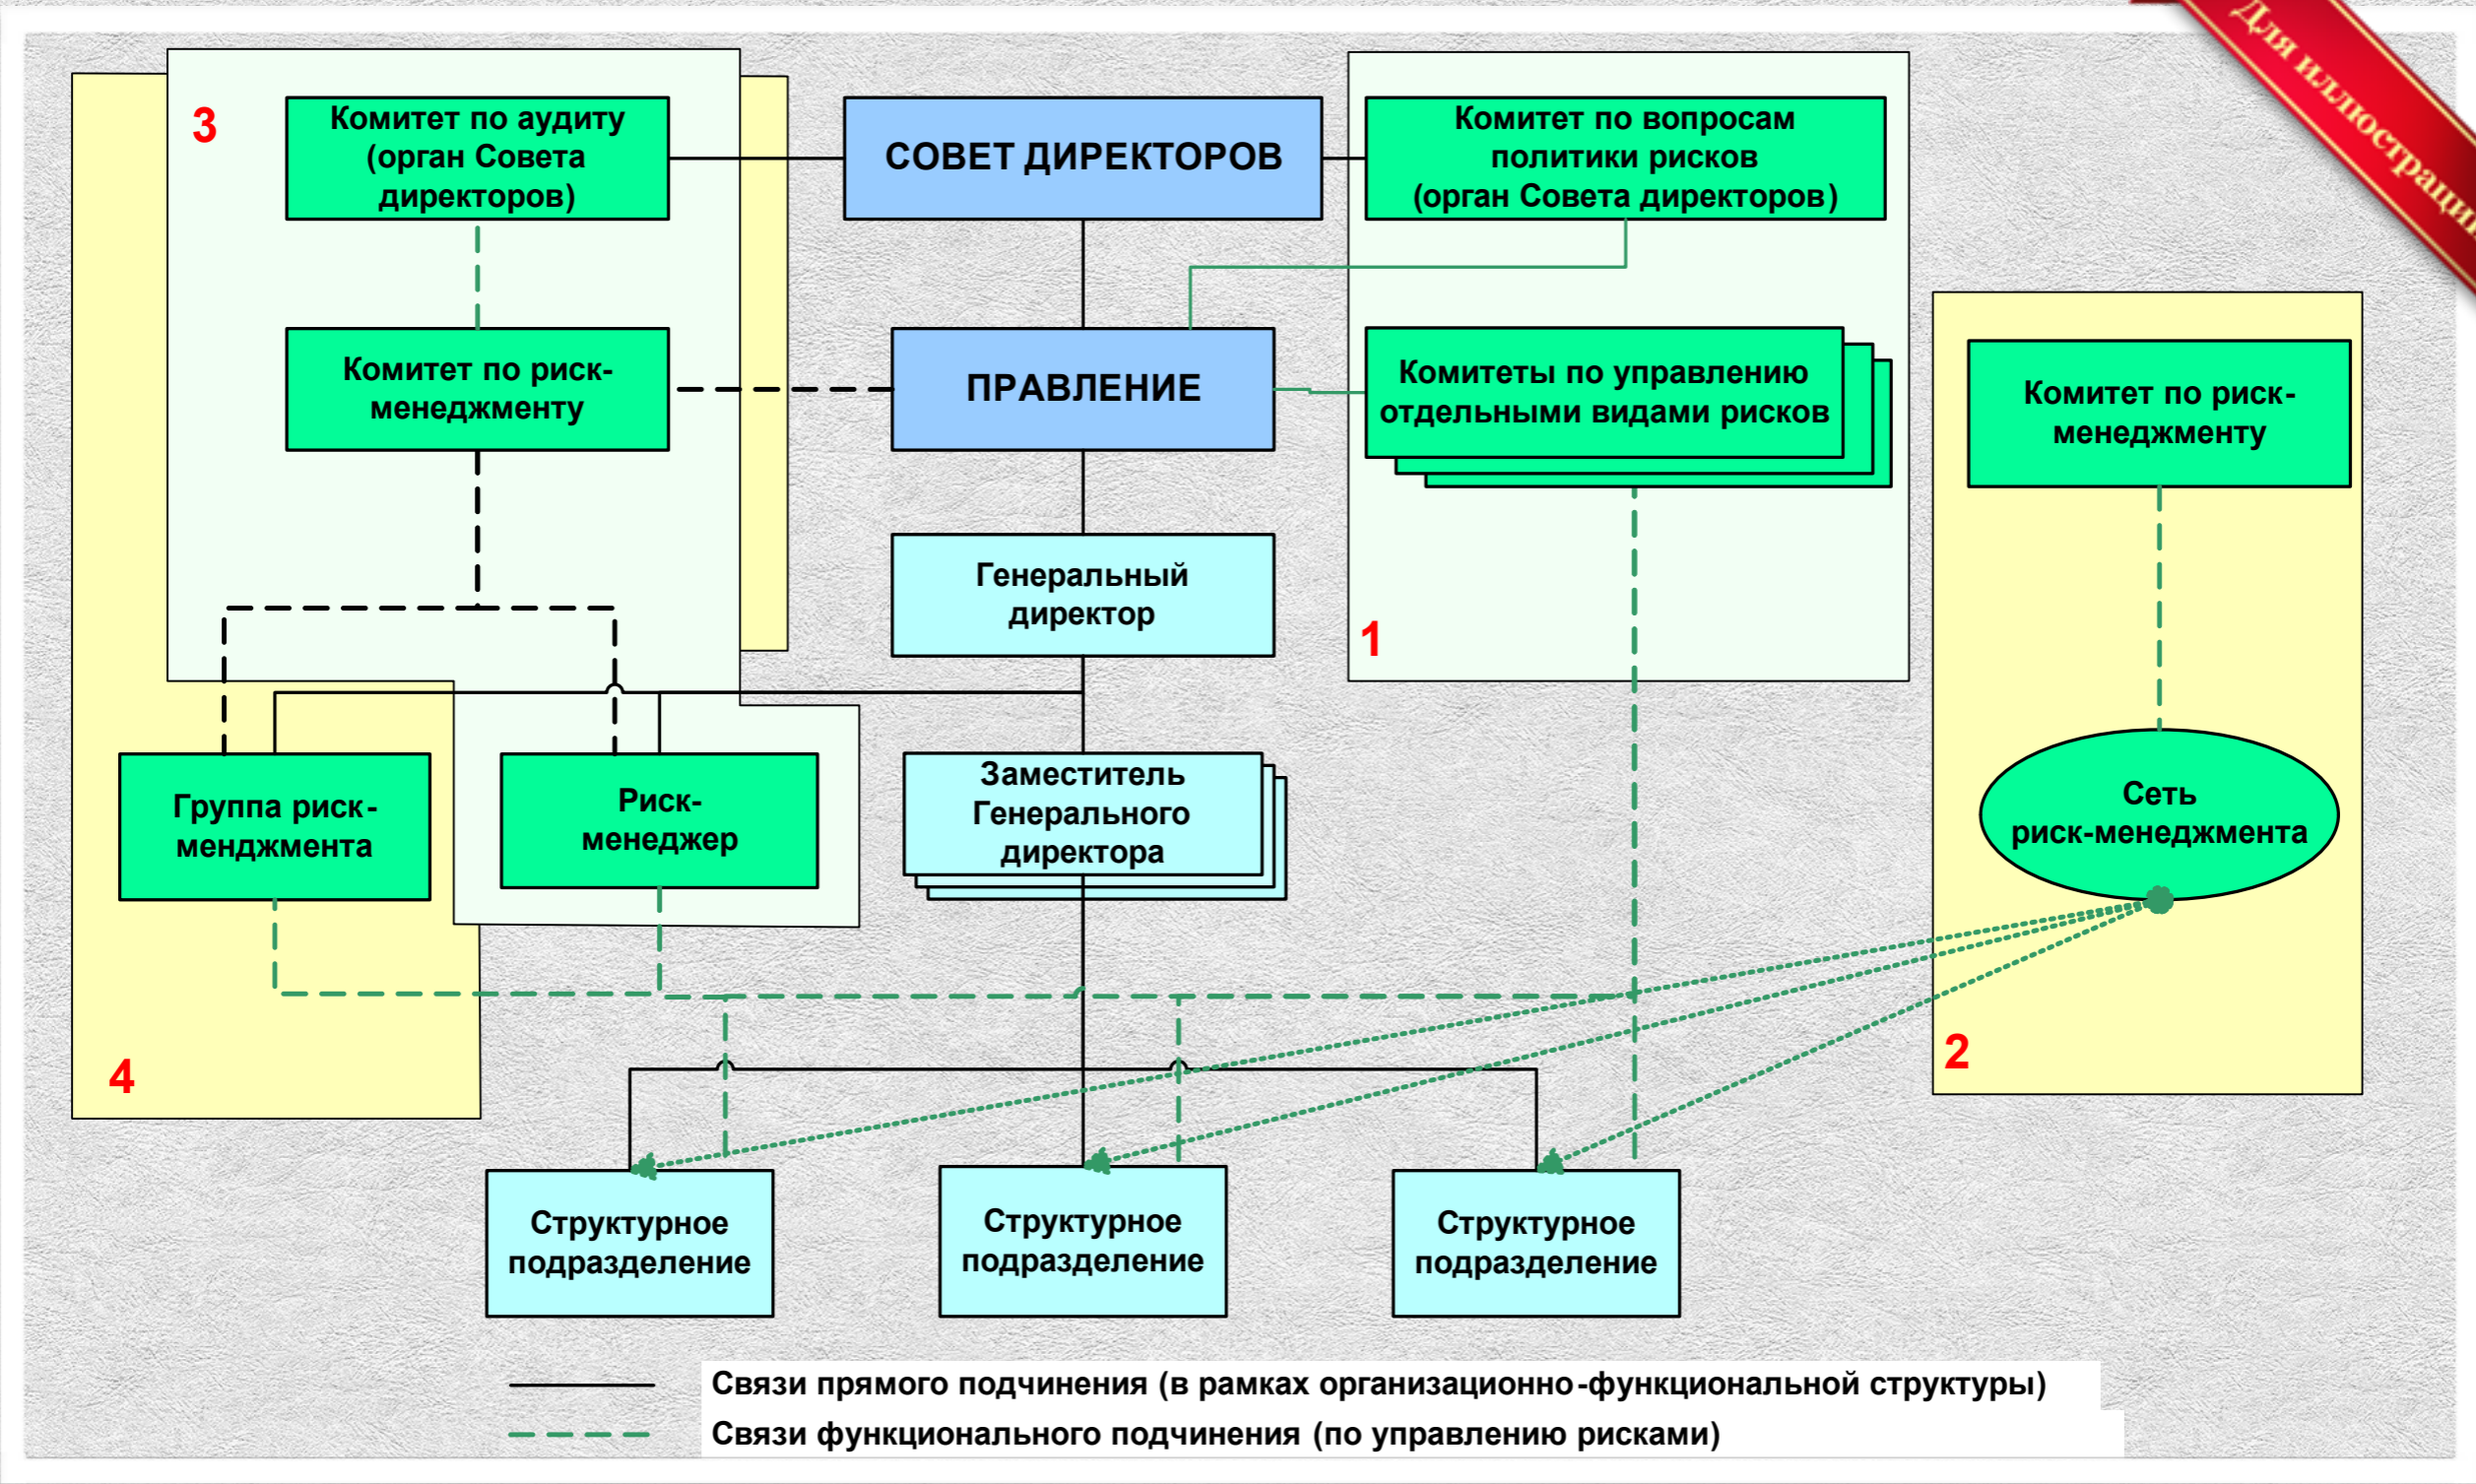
Для иллюстраци

3

Комитет по аудиту (орган Совета директоров)

СОВЕТ ДИРЕКТОРОВ

Комитет по вопросам политики рисков (орган Совета директоров)

Комитет по риск-менеджменту

ПРАВЛЕНИЕ

Комитеты по управлению отдельными видами рисков

Комитет по риск-менеджменту

Генеральный директор

1

Группа риск-менджмента

Риск-менеджер

Заместитель Генерального директора

Сеть риск-менеджмента

4

2

Структурное подразделение

Структурное подразделение

Структурное подразделение

Связи прямого подчинения (в рамках организационно-функциональной структуры)

Связи функционального подчинения (по управлению рисками)